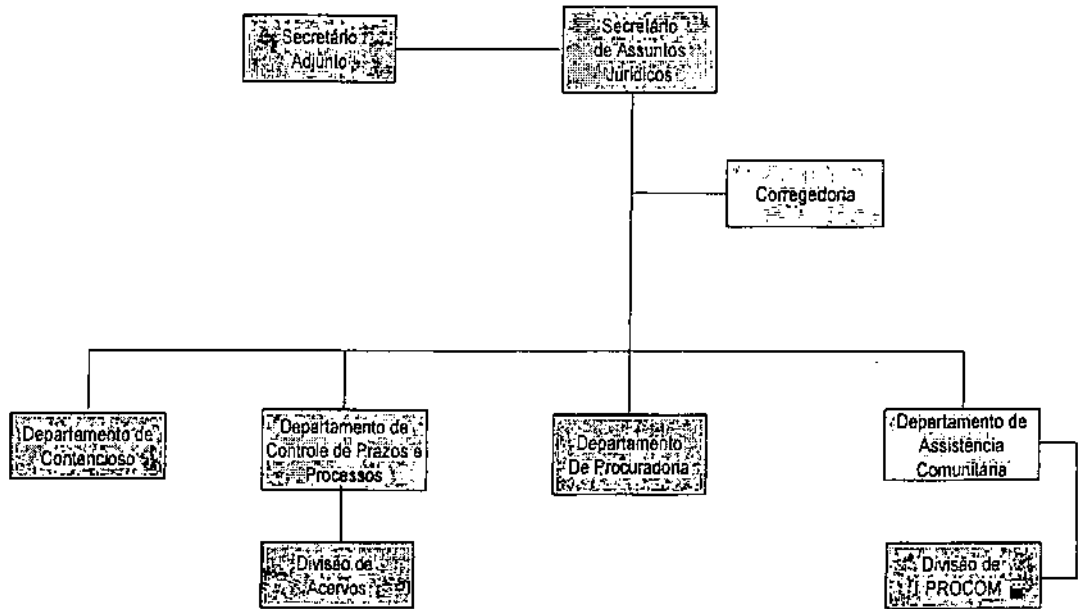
Secretário Adjunto

Secretário de Assuntos Jurídicos

Corregedoria

Departamento de Contencioso

Departamento de Controle de Prazos e Processos

Departamento De Procuradoria

Departamento de Assistência Comunitária

Divisão de Acervos

Divisão de PROCOM